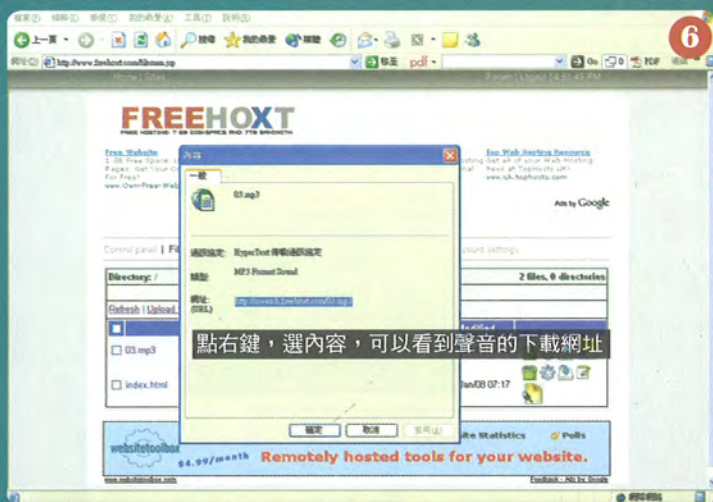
6

檔案(F) 編輯(E) 檢視(V) 我的最愛(A) 工具(T) 說明(H)

上一頁 搜尋 我的最愛 媒體

網址(D) http://www.freehoxt.com/filemanager.jsp 移至 連結

Home | Sites Panel | Logout | 4:51:45 PM

FREEHOXT

FREE HOSTING 7 GB DISKSPACE AND 7TB BANDWIDTH

Free Website
1 GB Free Space. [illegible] Pages. Get Your O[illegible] For Free!
www.Own-Free-We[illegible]

Top Web Hosting Resource
Get all of your Web Hosting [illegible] News at TopHosts.com
www.uk.tophosts.com

Ads by Google

Control panel | Fil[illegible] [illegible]ount settings

Directory: / 2 files, 0 directories

Refresh | Upload

03.mp3

index.html

Modified

Jan/08 07:17

內容

一般

03.mp3

通訊協定: HyperText 傳輸通訊協定

類型: MP3 Format Sound

網址: (URL) http://www.h.freehoxt.com/03.mp3

確定 取消 套用(A)

點右鍵，選內容，可以看到聲音的下載網址

websitetoolbox
$4.99/month
Remotely hosted tools for your website.
ite Statistics Polls

Feedback - Ads by Google

網際網路